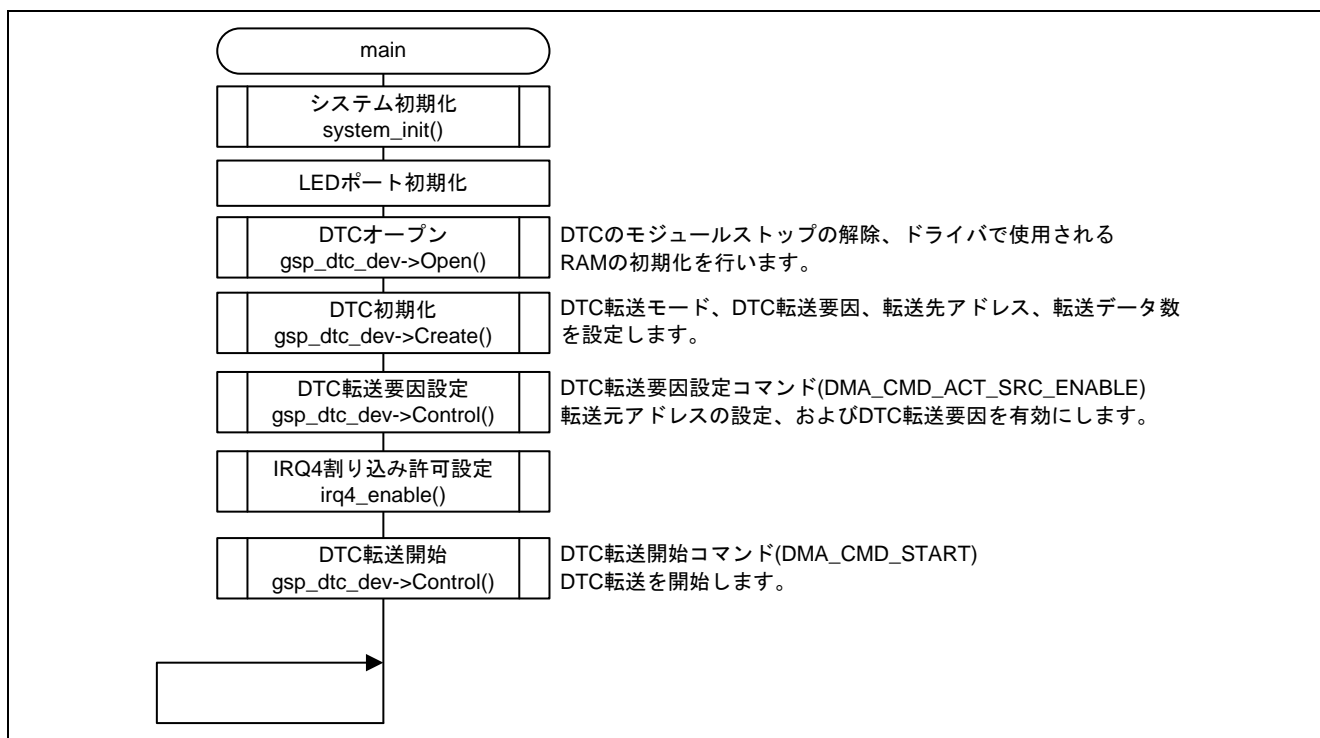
main

システム初期化
system_init()

LEDポート初期化

DTCオープン
gsp_dtc_dev->Open()

DTCのモジュールストップの解除、ドライバで使用されるRAMの初期化を行います。

DTC初期化
gsp_dtc_dev->Create()

DTC転送モード、DTC転送要因、転送先アドレス、転送データ数を設定します。

DTC転送要因設定
gsp_dtc_dev->Control()

DTC転送要因設定コマンド(DMA_CMD_ACT_SRC_ENABLE)
転送元アドレスの設定、およびDTC転送要因を有効にします。

IRQ4割り込み許可設定
irq4_enable()

DTC転送開始
gsp_dtc_dev->Control()

DTC転送開始コマンド(DMA_CMD_START)
DTC転送を開始します。